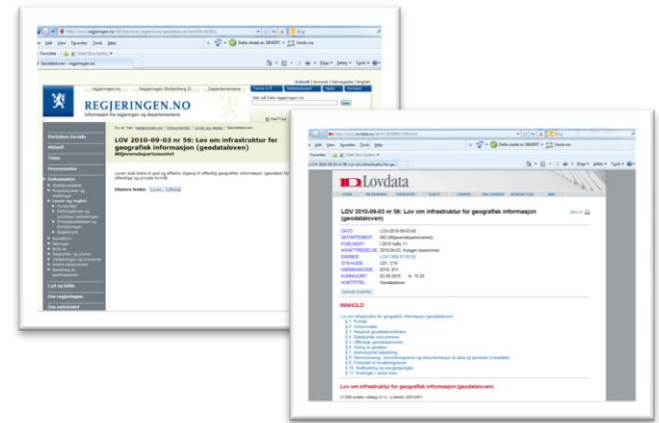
REGJERINGEN.NO

Informasjon fra regjeringen og departementene

Geodataloven - regjeringen.no

Aktuelt

Tema

Dokumenter

LOV 2010-09-03 nr 56: Lov om infrastruktur for geografisk informasjon (geodataloven)

Miljøverndepartementet

Lys og bilde

Om regjeringen

Lovdata

LOV 2010-09-03 nr 56: Lov om infrastruktur for geografisk informasjon (geodataloven)

| DATO | LOV-2010-09-03-56 |
|---|---|
| DEPARTEMENT | MD (Miljøverndepartementet) |
| PUBLISERT | I 2010 hefte 11 |
| IKRAFTTREDELSE | 2010-09-03, Kongen bestemmer |
| ENDRER | LOV-1992-07-03-100 |
| SYS-KODE | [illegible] |
| NÆRINGSKODE | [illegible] |
| KUNNGJORT | 03.09.2010 kl. 16.35 |
| KORTTITTEL | Geodataloven |

INNHOLD

Lov om infrastruktur for geografisk informasjon (geodataloven)

Lov om infrastruktur for geografisk informasjon (geodataloven)